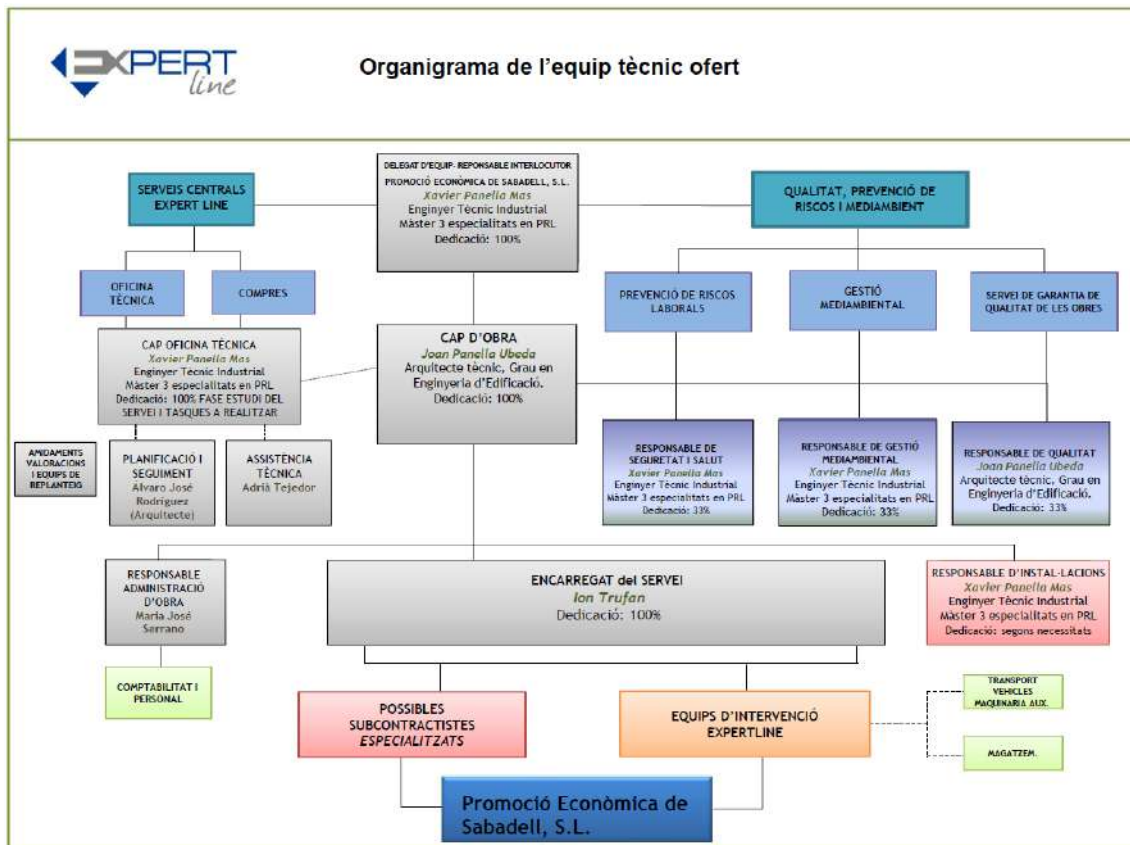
EXPERT line

Organigrama de l'equip tècnic ofert

SERVEIS CENTRALS EXPERT LINE

DELEGAT D'EQUIP- REPONSABLE INTERLOCUTOR PROMOCIÓ ECONÒMICA DE SABADELL, S.L.
Xavier Panella Mas
Enginyer Tècnic Industrial
Màster 3 especialitats en PRL
Dedicació: 100%

QUALITAT, PREVENCIÓ DE RISCOS I MEDIAMBIENT

OFICINA TÈCNICA

COMPRES

PREVENCIÓ DE RISCOS LABORALS

GESTIÓ MEDIAMBIENTAL

SERVEI DE GARANTIA DE QUALITAT DE LES OBRES

CAP OFICINA TÈCNICA
Xavier Panella Mas
Enginyer Tècnic Industrial
Màster 3 especialitats en PRL
Dedicació: 100% FASE ESTUDI DEL SERVEI I TASQUES A REALITZAR

CAP D'OBRA
Joan Panella Ubeda
Arquitecte tècnic, Grau en Enginyeria d'Edificació.
Dedicació: 100%

AMIDAMENTS VALORACIONS I EQUIPS DE REPLANTEIG

PLANIFICACIÓ I SEGUIMENT
Alvaro José Rodriguez (Arquitecte)

ASSISTÈNCIA TÈCNICA
Adrià Tejedor

RESPONSABLE DE SEGURETAT I SALUT
Xavier Panella Mas
Enginyer Tècnic Industrial
Màster 3 especialitats en PRL
Dedicació: 33%

RESPONSABLE DE GESTIÓ MEDIAMBIENTAL
Xavier Panella Mas
Enginyer Tècnic Industrial
Màster 3 especialitats en PRL
Dedicació: 33%

RESPONSABLE DE QUALITAT
Joan Panella Ubeda
Arquitecte tècnic, Grau en Enginyeria d'Edificació.
Dedicació: 33%

RESPONSABLE ADMINISTRACIÓ D'OBRA
Maria José Serrano

ENCARREGAT del SERVEI
Ion Trufan
Dedicació: 100%

RESPONSABLE D'INSTAL·LACIONS
Xavier Panella Mas
Enginyer Tècnic Industrial
Màster 3 especialitats en PRL
Dedicació: segons necessitats

COMPTABILITAT I PERSONAL

POSSIBLES SUBCONTRACTISTES ESPECIALITZATS

EQUIPS D'INTERVENCIÓ EXPERTLINE

TRANSPORT VEHICLES MAQUINARIA AUX.

MAGATZEM.

Promoció Econòmica de Sabadell, S.L.